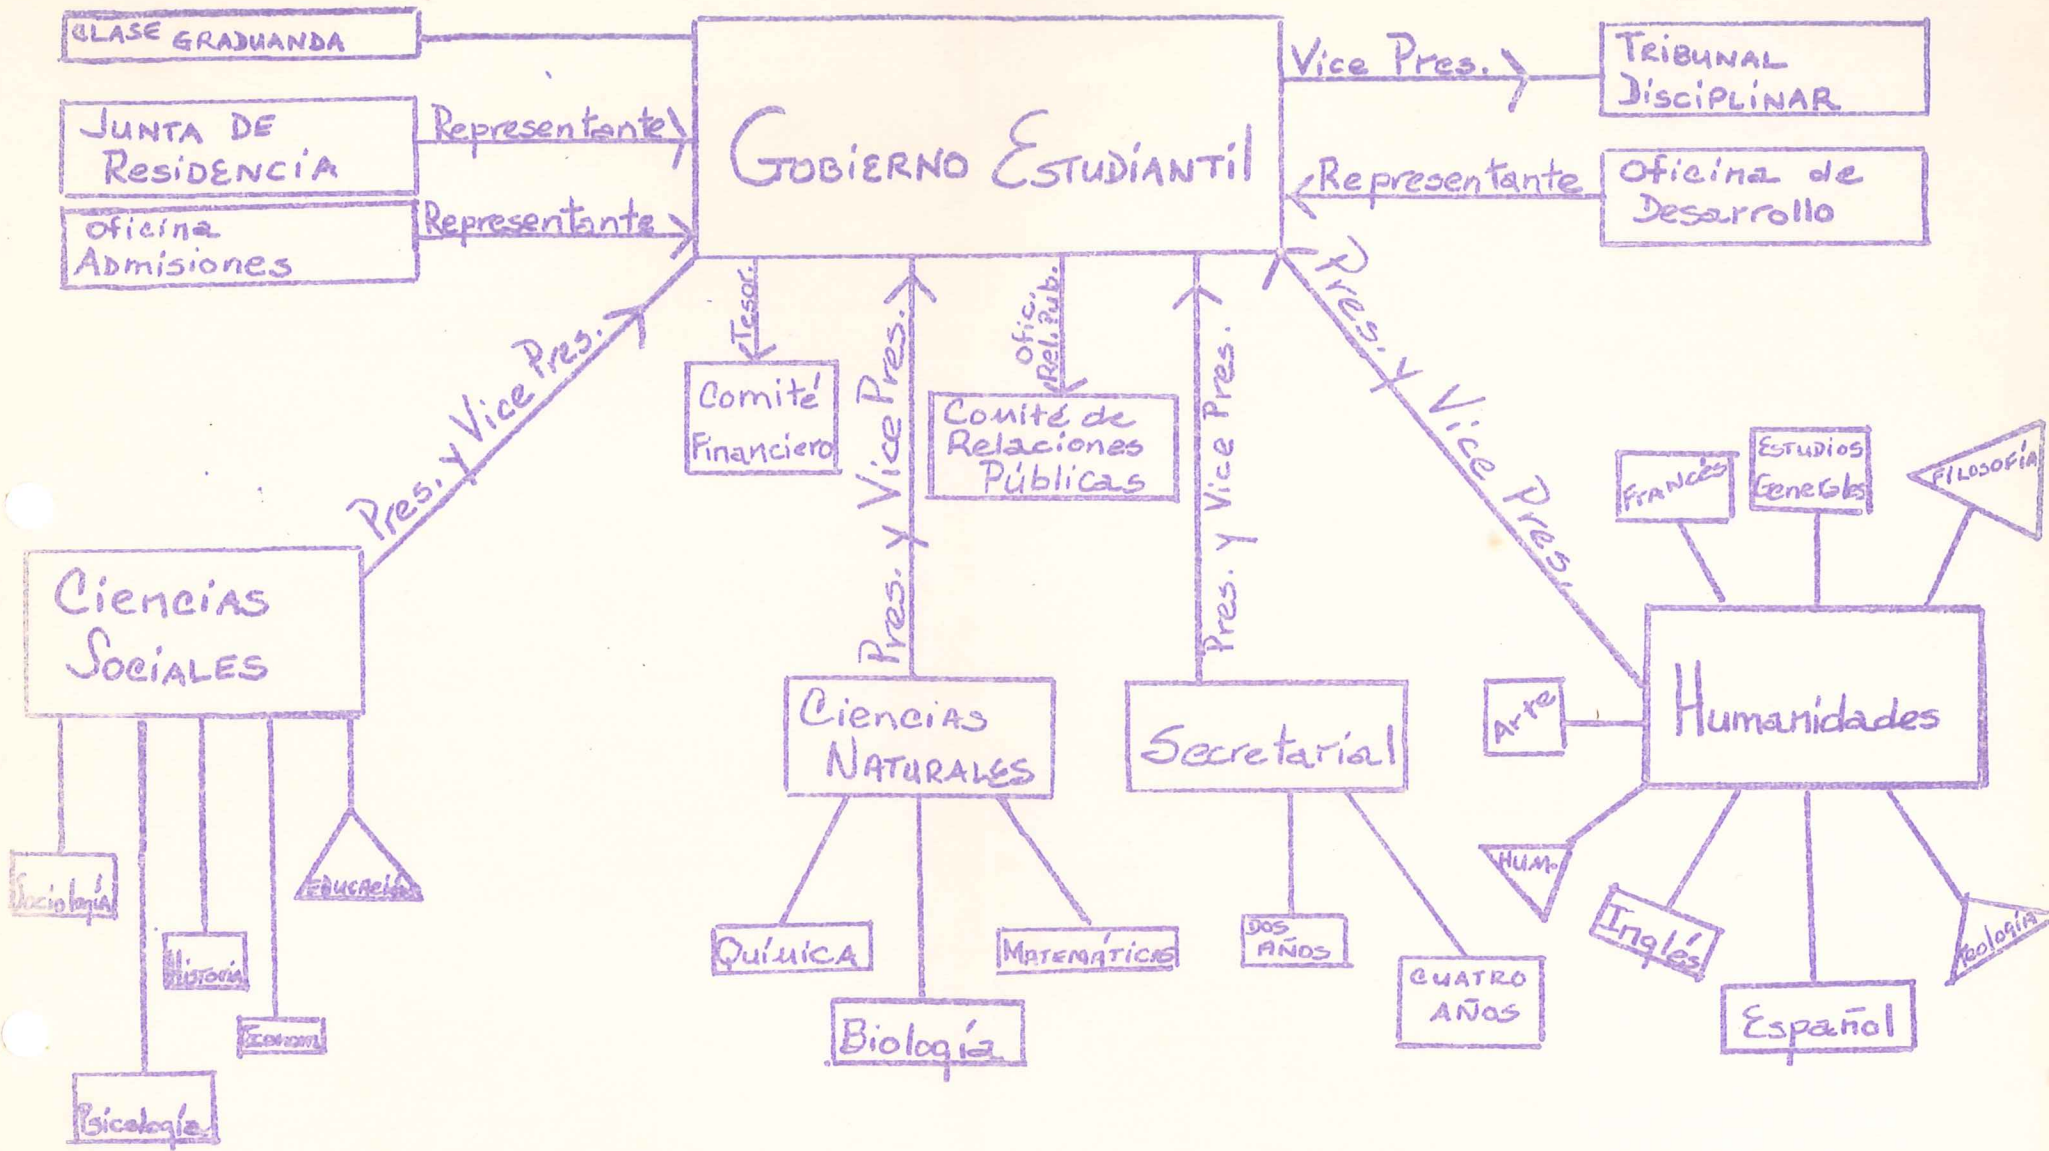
CLASE GRADUANDA

JUNTA DE RESIDENCIA

Representante

Oficina Admisiones

Representante

GOBIERNO ESTUDIANTIL

Vice Pres.

TRIBUNAL DISCIPLINAR

Representante

Oficina de Desarrollo

Tesor.

Comité Financiero

Pres. y Vice Pres.

Ofic. Rel. Pub.

Comité de Relaciones Públicas

Pres. y Vice Pres.

Pres. y Vice Pres.

Pres. y Vice Pres.

Ciencias Sociales

Sociología

Historia

Econom.

Psicología

Educación

Ciencias Naturales

Quíuica

Biología

Matemáticas

Secretarial

Dos Años

Cuatro Años

Francés

Estudios Generales

Filosofía

Arte

Humanidades

Hum.

Inglés

Español

Teología